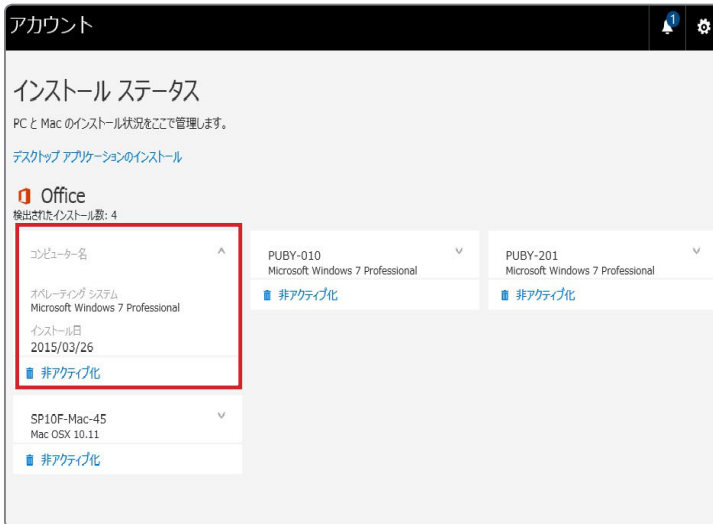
アカウント

1

インストール ステータス

PC と Mac のインストール状況をここで管理します。

デスクトップ アプリケーションのインストール

Office
検出されたインストール数: 4

コンピューター名

オペレーティング システム
Microsoft Windows 7 Professional

インストール日
2015/03/26

非アクティブ化

PUBY-010
Microsoft Windows 7 Professional

非アクティブ化

PUBY-201
Microsoft Windows 7 Professional

非アクティブ化

SP10F-Mac-45
Mac OSX 10.11

非アクティブ化